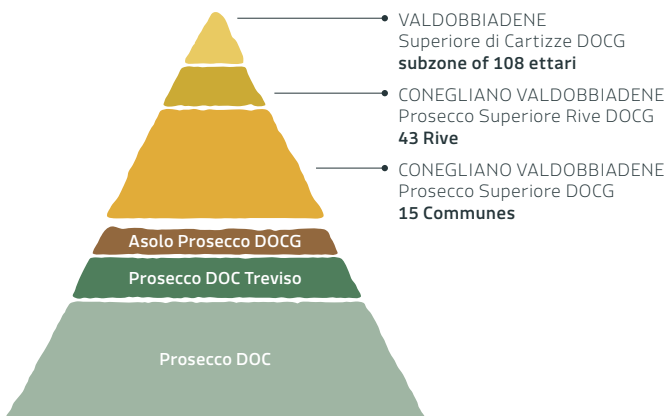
VALDOBBIADENE
Superiore di Cartizze DOCG
**subzone of 108 ettari**

CONEGLIANO VALDOBBIADENE
Prosecco Superiore Rive DOCG
**43 Rive**

CONEGLIANO VALDOBBIADENE
Prosecco Superiore DOCG
**15 Communes**

Asolo Prosecco DOCG

Prosecco DOC Treviso

Prosecco DOC